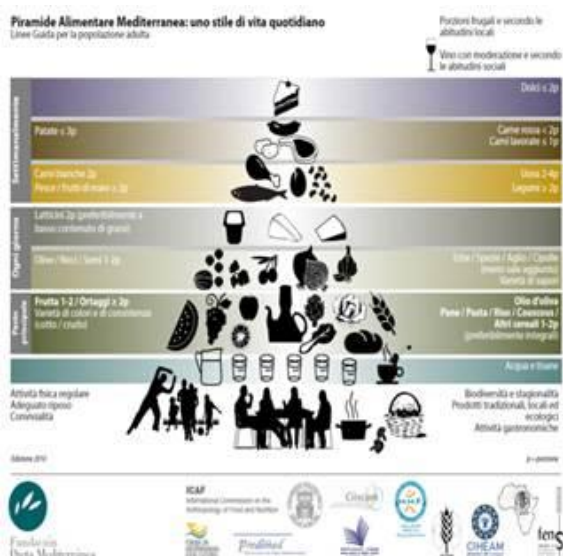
Piramide Alimentare Mediterranea: uno stile di vita quotidiano
Linee Guida per la popolazione adulta

Porzioni frugali e secondo le abitudini locali

Vino con moderazione e secondo le abitudini sociali

Settimanalmente

Dolci ≤ 2p

Patate ≤ 3p

Carne rossa < 2p
Carni lavorate ≤ 1p

Carni bianche 2p
Pesce / frutti di mare ≥ 2p

Uova 2-4p
Legumi ≥ 2p

Ogni giorno

Latticini 2p (preferibilmente a basso contenuto di grassi)

Olive / Noci / Semi 1-2p

Erbe / Spezie / Aglio / Cipolle (meno sale aggiunto)
Varietà di sapori

Pasto principale

Frutta 1-2 / Ortaggi ≥ 2p
Varietà di colori e di consistenze (cotto / crudo)

Olio d'oliva
Pane / Pasta / Riso / Couscous / Altri cereali 1-2p
(preferibilmente integrali)

Acqua e tisane

Attività fisica regolare
Adeguato riposo
Convivialità

Biodiversità e stagionalità
Prodotti tradizionali, locali ed ecologici
Attività gastronomiche

Edizione 2010

p = porzione

Fundación Dieta Mediterránea

ICAF International Commission on the Anthropology of Food and Nutrition

CIHEAM

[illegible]